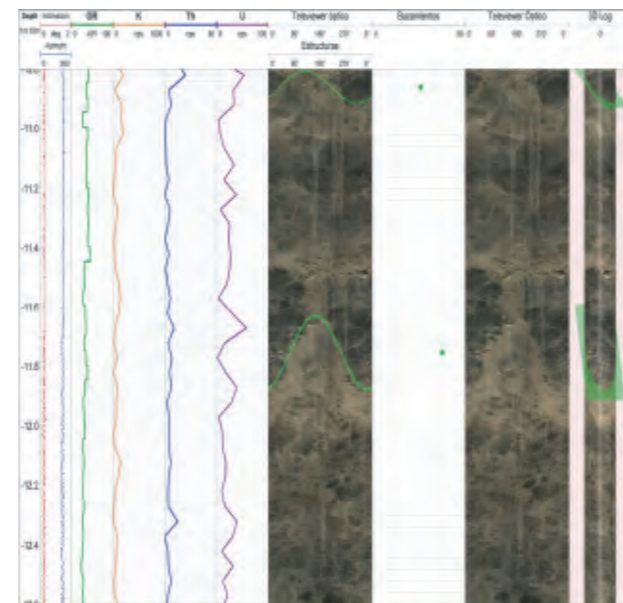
Depth Inclinacion GR K Th U Televiewer Optico Buzamientos Televiewer Optico 3D-Log

1m:50m 0 deg 2 0 API 100 0 cps 500 0 cps 80 0 cps 100 0 0 90 180 270 0 0 90 0 90 180 270 0 0

Azimuth Estructuras

0 360 0 90 180 270 0

-10.8

-11.0

-11.2

-11.4

-11.6

-11.8

-12.0

-12.2

-12.4